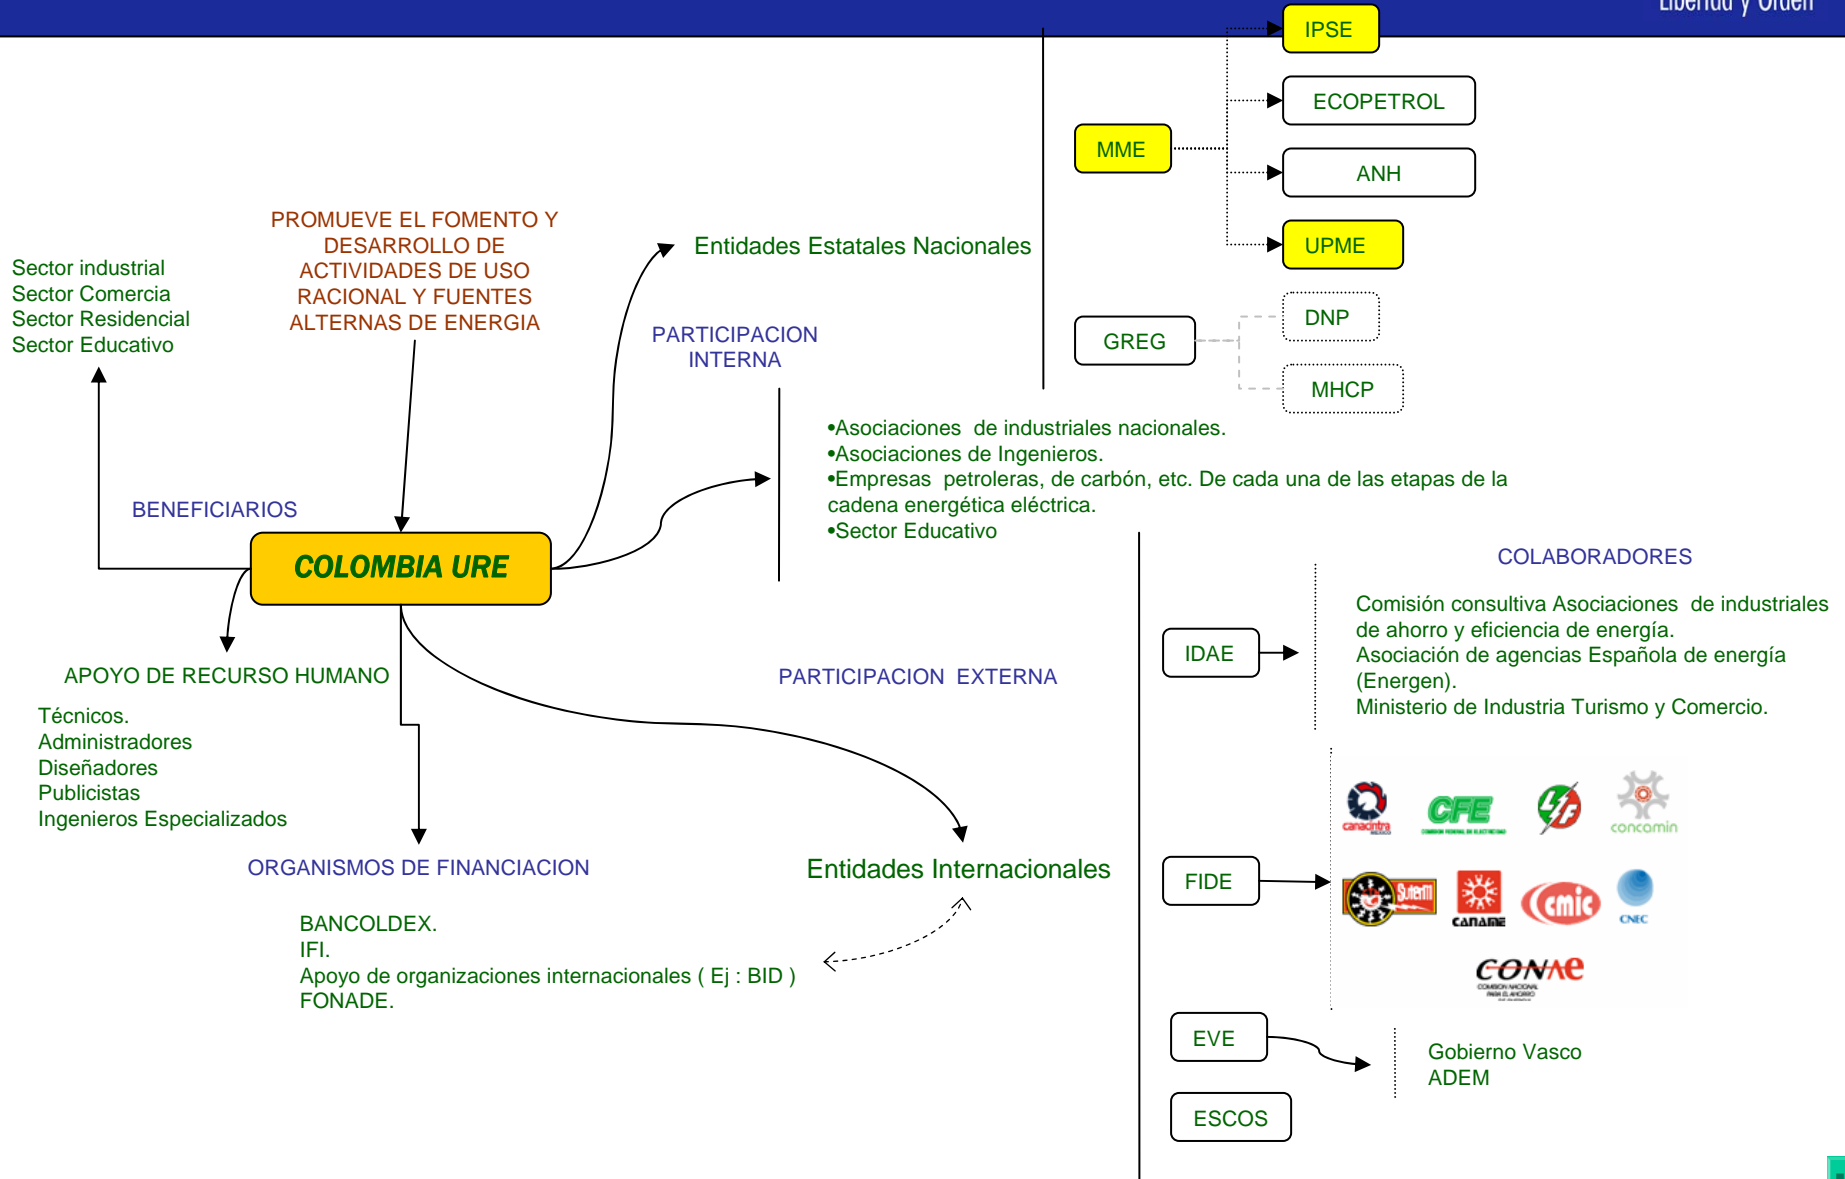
Libertad y Orden

IPSE

ECOPETROL

MME

ANH

UPME

GREG

DNP

MHCP

PROMUEVE EL FOMENTO Y DESARROLLO DE ACTIVIDADES DE USO RACIONAL Y FUENTES ALTERNAS DE ENERGIA

Entidades Estatales Nacionales

Sector industrial
Sector Comercia
Sector Residencial
Sector Educativo

PARTICIPACION INTERNA

•Asociaciones de industriales nacionales.
•Asociaciones de Ingenieros.
•Empresas petroleras, de carbón, etc. De cada una de las etapas de la cadena energética eléctrica.
•Sector Educativo

BENEFICIARIOS

COLOMBIA URE

COLABORADORES

IDAE

Comisión consultiva Asociaciones de industriales de ahorro y eficiencia de energía.
Asociación de agencias Española de energía (Energen).
Ministerio de Industria Turismo y Comercio.

APOYO DE RECURSO HUMANO

PARTICIPACION EXTERNA

Técnicos.
Administradores
Diseñadores
Publicistas
Ingenieros Especializados

canacintra

CFE

concamin

ORGANISMOS DE FINANCIACION

Entidades Internacionales

FIDE

CANAME

cmic

CNEC

BANCOLDEX.
IFI.
Apoyo de organizaciones internacionales ( Ej : BID )
FONADE.

CONAE

EVE

Gobierno Vasco
ADEM

ESCOS